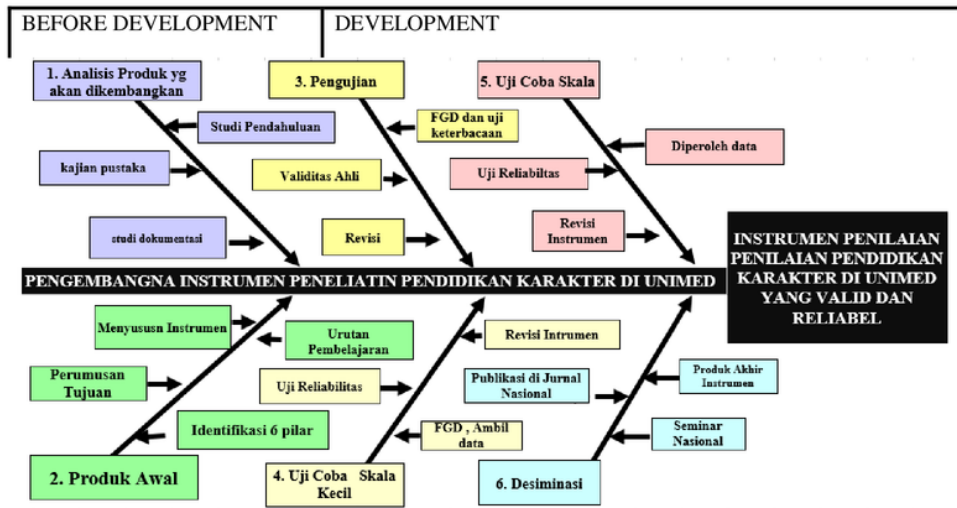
BEFORE DEVELOPMENT

DEVELOPMENT

1. Analisis Produk yg akan dikembangkan

Studi Pendahuluan

kajian pustaka

studi dokumentasi

3. Pengujian

FGD dan uji keterbacaan

Validitas Ahli

Revisi

5. Uji Coba Skala

Diperoleh data

Uji Reliabiltas

Revisi Instrumen

INSTRUMEN PENILAIAN PENILAIAN PENDIDIKAN KARAKTER DI UNIMED YANG VALID DAN RELIABEL

PENGEMBANGNA INSTRUMEN PENELIATIN PENDIDIKAN KARAKTER DI UNIMED

Menyususn Instrumen

Urutan Pembelajaran

Perumusan Tujuan

Identifikasi 6 pilar

2. Produk Awal

Revisi Intrumen

Uji Reliabilitas

FGD , Ambil data

4. Uji Coba Skala Kecil

Publikasi di Jurnal Nasional

Produk Akhir Instrumen

Seminar Nasional

6. Desiminasi